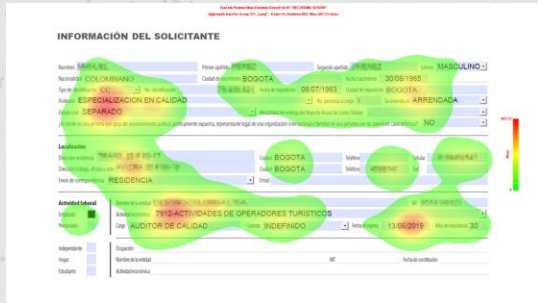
INFORMACIÓN DEL SOLICITANTE

Nombres MANUEL
Primer apellido PEREZ
Segundo apellido JIMENEZ
Género MASCULINO
Nacionalidad COLOMBIANO
Ciudad de nacimiento BOGOTA
Fecha nacimiento 30/06/1965
Tipo de identificación CC
No. identificación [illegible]
Fecha de expedición 08/07/1983
Ciudad de expedición BOGOTA
Profesión ESPECIALIZACION EN CALIDAD
No. personas a cargo 1
Tipo de vivienda ARRENDADA
Estado civil SEPARADO
NO

Localización
Dirección residencia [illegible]
Ciudad BOGOTA
Teléfono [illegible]
Celular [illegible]
Ciudad BOGOTA
Teléfono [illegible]
Envío de correspondencia RESIDENCIA
Email

Actividad laboral
Empleado
Pensionado
Nombre de la empresa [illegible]
Actividad económica 7912-ACTIVIDADES DE OPERADORES TURISTICOS
Cargo AUDITOR DE CALIDAD
Contrato INDEFINIDO
Fecha de ingreso 13/06/2019
30
Independiente
Hogar
Estudiante
Ocupación
Nombre de la entidad
NIT
Fecha de constitución
Actividad económica